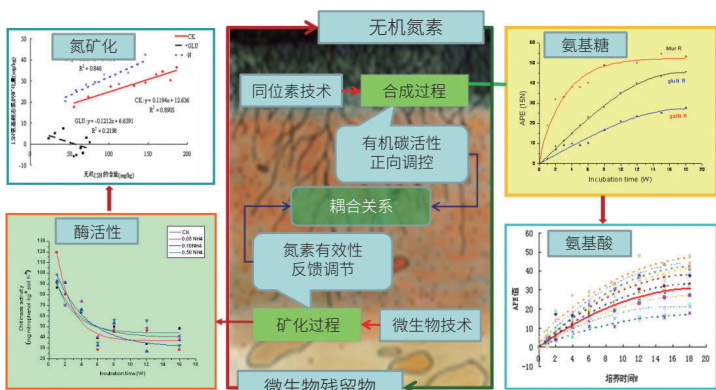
无机氮素

氮矿化

CK
GLU
H

$R^2 = 0.846$

CK: y = 0.1194x + 12.636
$R^2 = 0.8905$

GLU: y = -0.1212x + 6.6391
$R^2 = 0.2198$

无机氮的含量(mg/kg)

同位素技术

合成过程

有机碳活性
正向调控

耦合关系

氮素有效性
反馈调节

矿化过程

微生物技术

微生物残留物

氨基糖

MurN
glcN
galN

APE (15N)

Incubation time (W)

氨基酸

APE值

培养时间W

酶活性

CK
0.05 NH4
0.10 NH4
0.50 NH4

Chitinase activity

Incubation time (W)